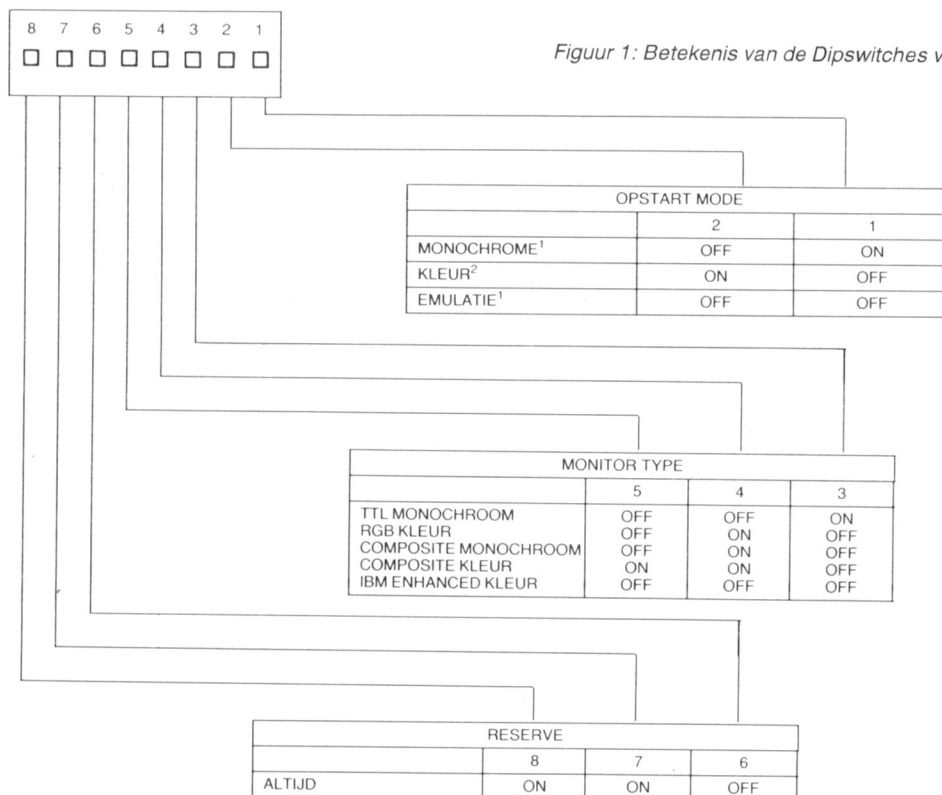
8 7 6 5 4 3 2 1

Figuur 1: Betekenis van de Dipswitches v

| OPSTART MODE | | |
|---|---|---|
| | 2 | 1 |
| MONOCHROME$^1$ | OFF | ON |
| KLEUR$^2$ | ON | OFF |
| EMULATIE$^1$ | OFF | OFF |

| MONITOR TYPE | | | |
|---|---|---|---|
| | 5 | 4 | 3 |
| TTL MONOCHROOM | OFF | OFF | ON |
| RGB KLEUR | OFF | ON | OFF |
| COMPOSITE MONOCHROOM | OFF | ON | OFF |
| COMPOSITE KLEUR | ON | ON | OFF |
| IBM ENHANCED KLEUR | OFF | OFF | OFF |

| RESERVE | | | |
|---|---|---|---|
| | 8 | 7 | 6 |
| ALTIJD | ON | ON | OFF |